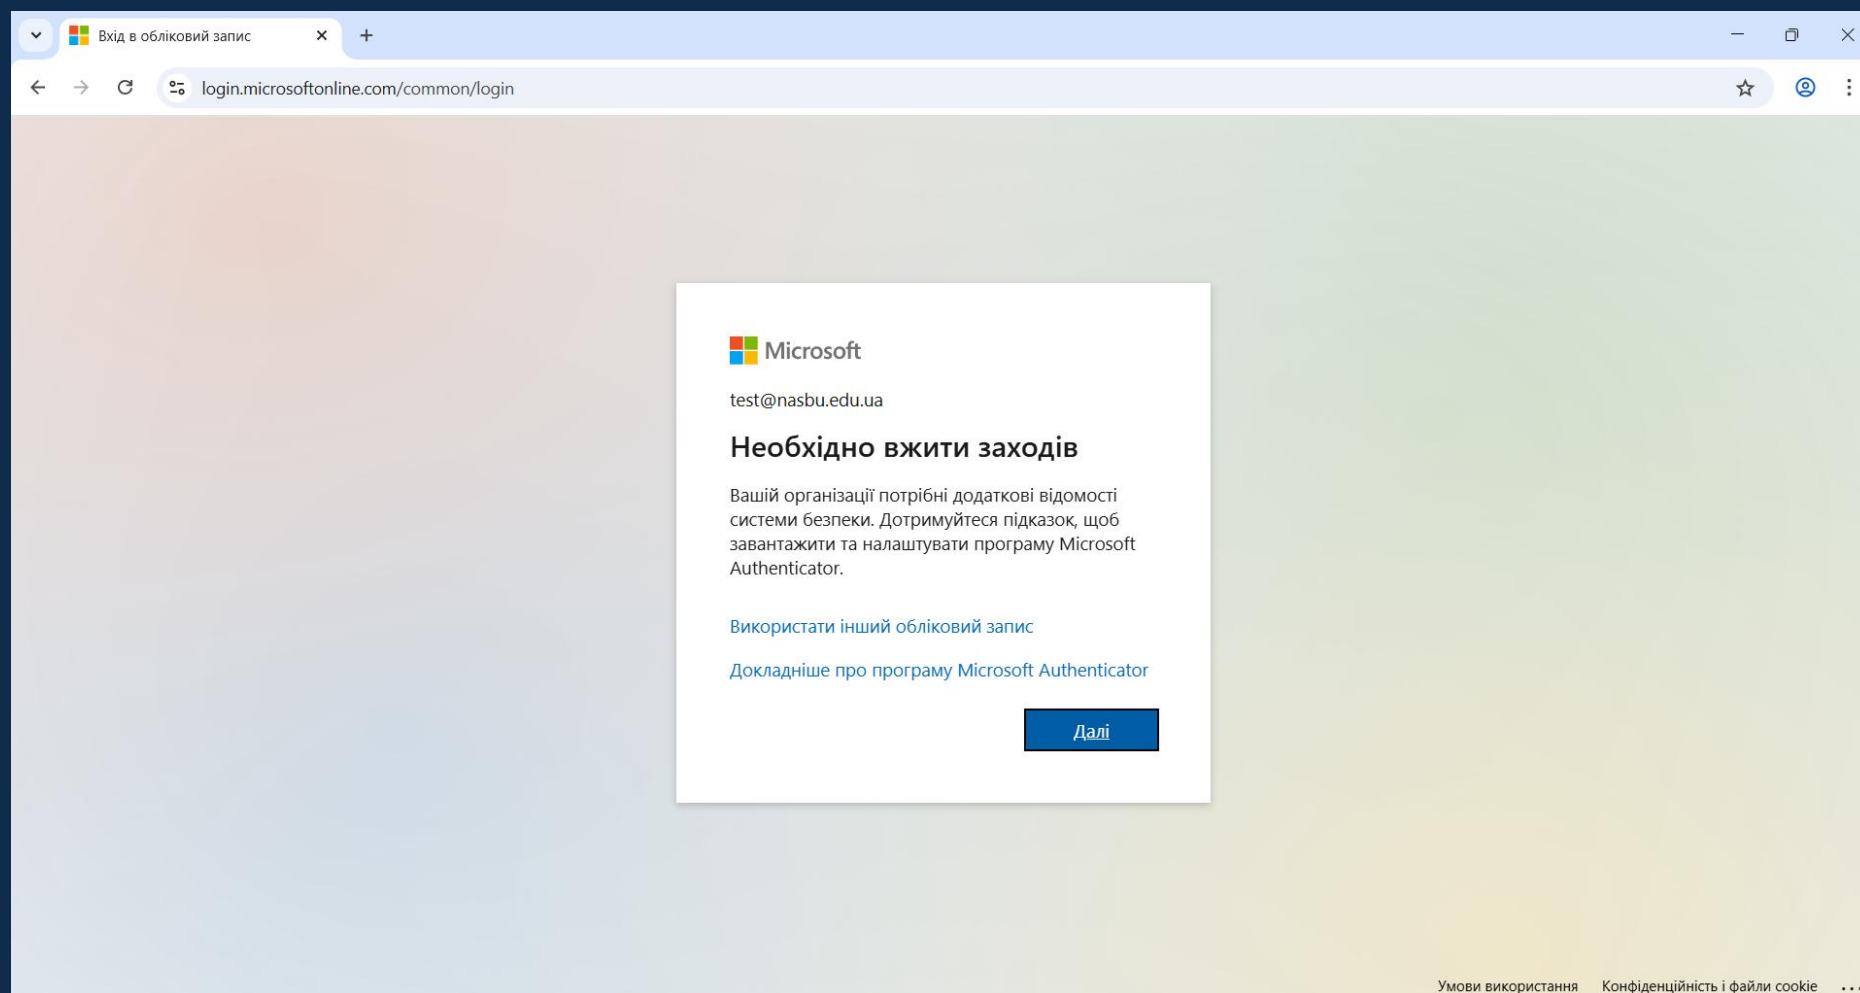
Вхід в обліковий запис

login.microsoftonline.com/common/login

Microsoft

test@nasbu.edu.ua

Необхідно вжити заходів

Вашій організації потрібні додаткові відомості системи безпеки. Дотримуйтеся підказок, щоб завантажити та налаштувати програму Microsoft Authenticator.

Використати інший обліковий запис

Докладніше про програму Microsoft Authenticator

Далі

Умови використання Конфіденційність і файли cookie ...